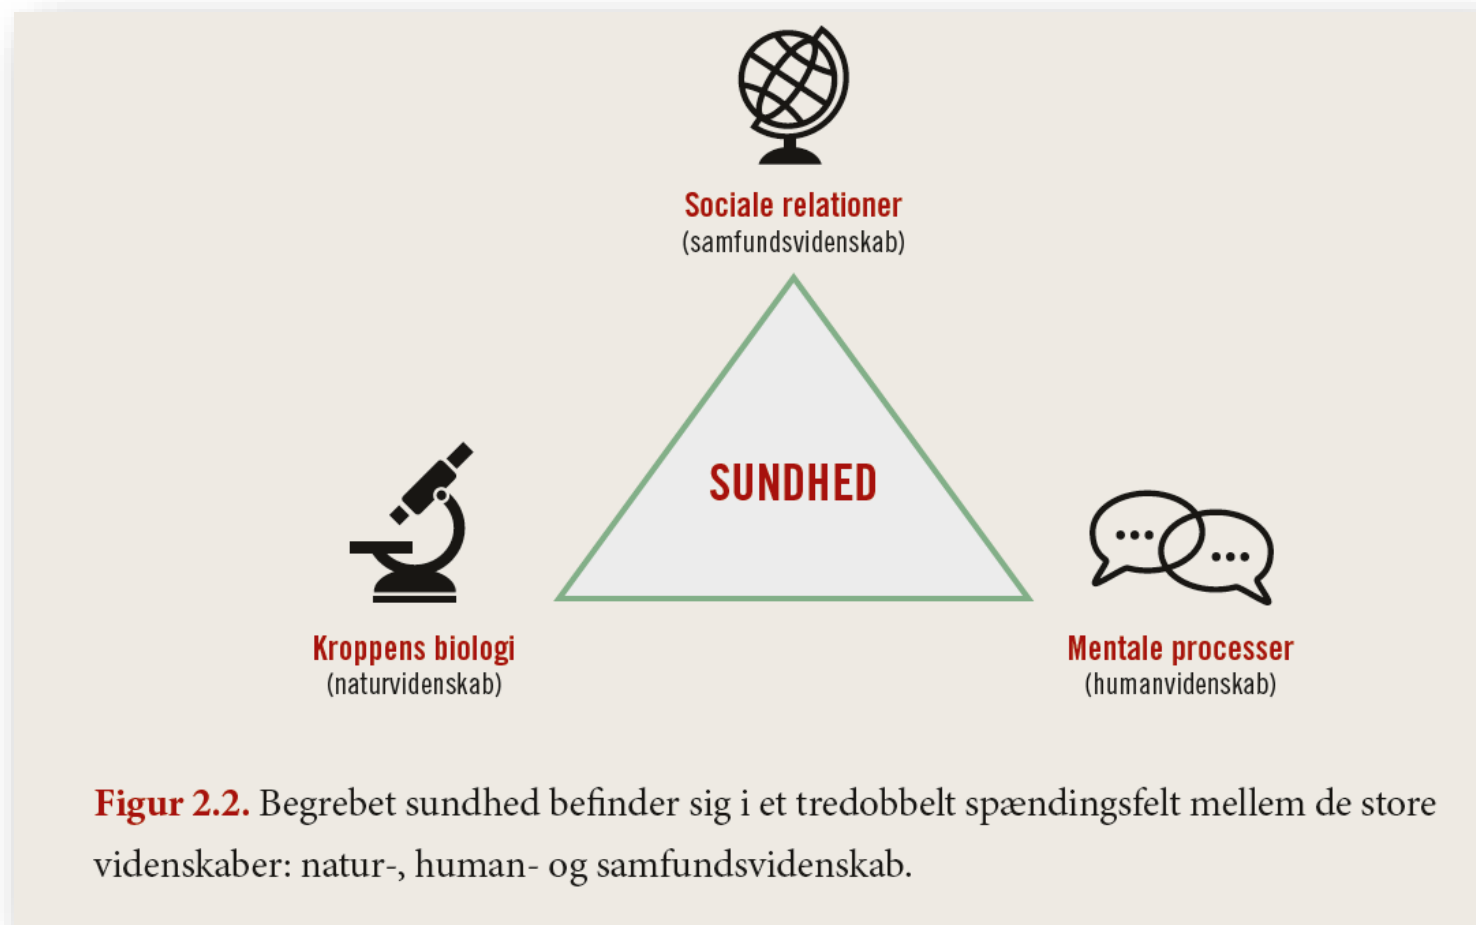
Sociale relationer
(samfundsvidenskab)

SUNDHED

Kroppens biologi
(naturvidenskab)

Mentale processer
(humanvidenskab)

Figur 2.2. Begrebet sundhed befinder sig i et tredobbelt spændingsfelt mellem de store videnskaber: natur-, human- og samfundsvidenskab.